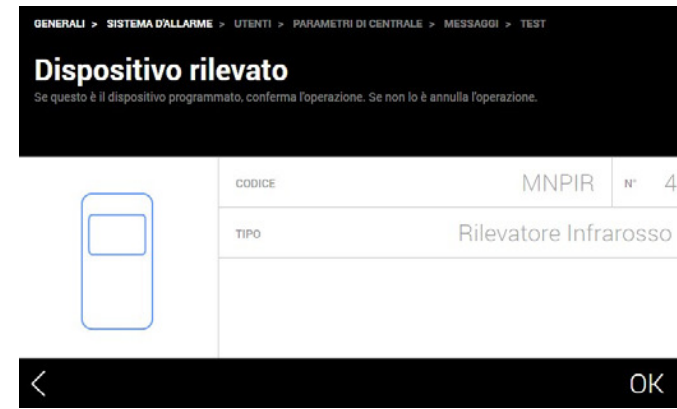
GENERALI > SISTEMA D'ALLARME > UTENTI > PARAMETRI DI CENTRALE > MESSAGGI > TEST

Dispositivo rilevato

Se questo è il dispositivo programmato, conferma l'operazione. Se non lo è annulla l'operazione.

| CODICE | MNPIR | N° | 4 |
|---|---|---|---|
| TIPO | Rilevatore Infrarosso | | |

<

OK